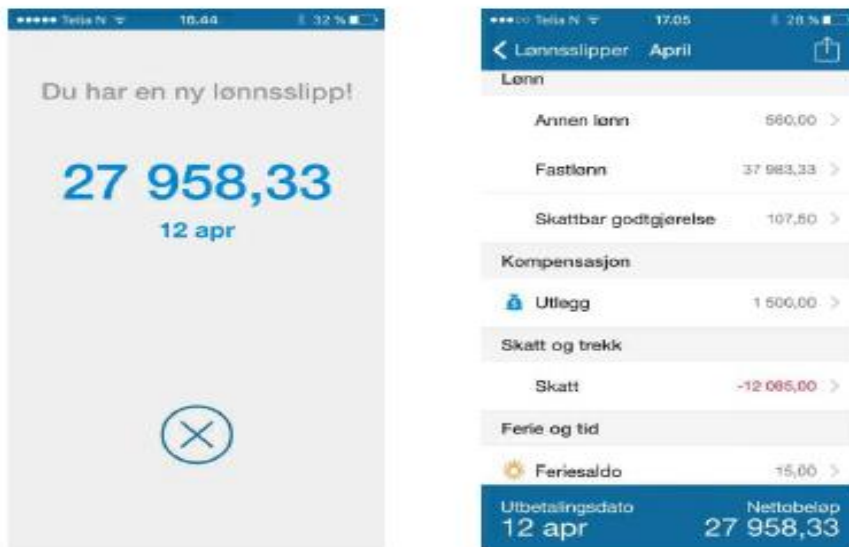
Telia N 16.44 32 %

Du har en ny lønnsslipp!

27 958,33

12 apr

Telia N 17.05 28 %

Lønnsslipper April

Lønn

Annen lønn 560,00

Fastlønn 37 983,33

Skattbar godtgjørelse 107,50

Kompensasjon

Utlegg 1 500,00

Skatt og trekk

Skatt -12 085,00

Ferie og tid

Feriesaldo 15,00

Utbetalingsdato 12 apr

Nettobeløp 27 958,33